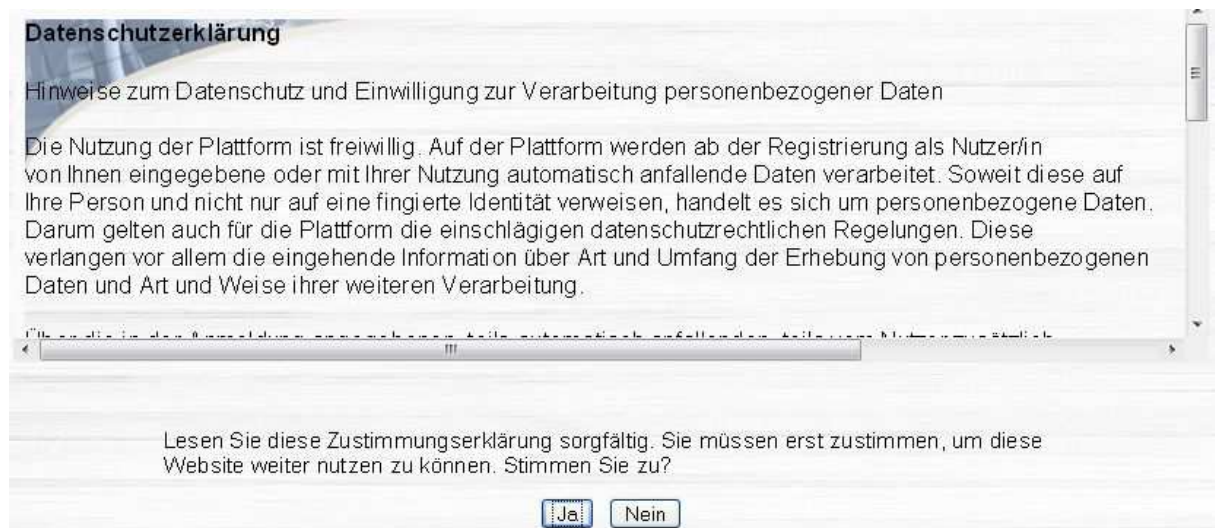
Datenschutzerklärung

Hinweise zum Datenschutz und Einwilligung zur Verarbeitung personenbezogener Daten

Die Nutzung der Plattform ist freiwillig. Auf der Plattform werden ab der Registrierung als Nutzer/in von Ihnen eingegebene oder mit Ihrer Nutzung automatisch anfallende Daten verarbeitet. Soweit diese auf Ihre Person und nicht nur auf eine fingierte Identität verweisen, handelt es sich um personenbezogene Daten. Darum gelten auch für die Plattform die einschlägigen datenschutzrechtlichen Regelungen. Diese verlangen vor allem die eingehende Information über Art und Umfang der Erhebung von personenbezogenen Daten und Art und Weise ihrer weiteren Verarbeitung.

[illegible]

Lesen Sie diese Zustimmungserklärung sorgfältig. Sie müssen erst zustimmen, um diese Website weiter nutzen zu können. Stimmen Sie zu?

Ja Nein